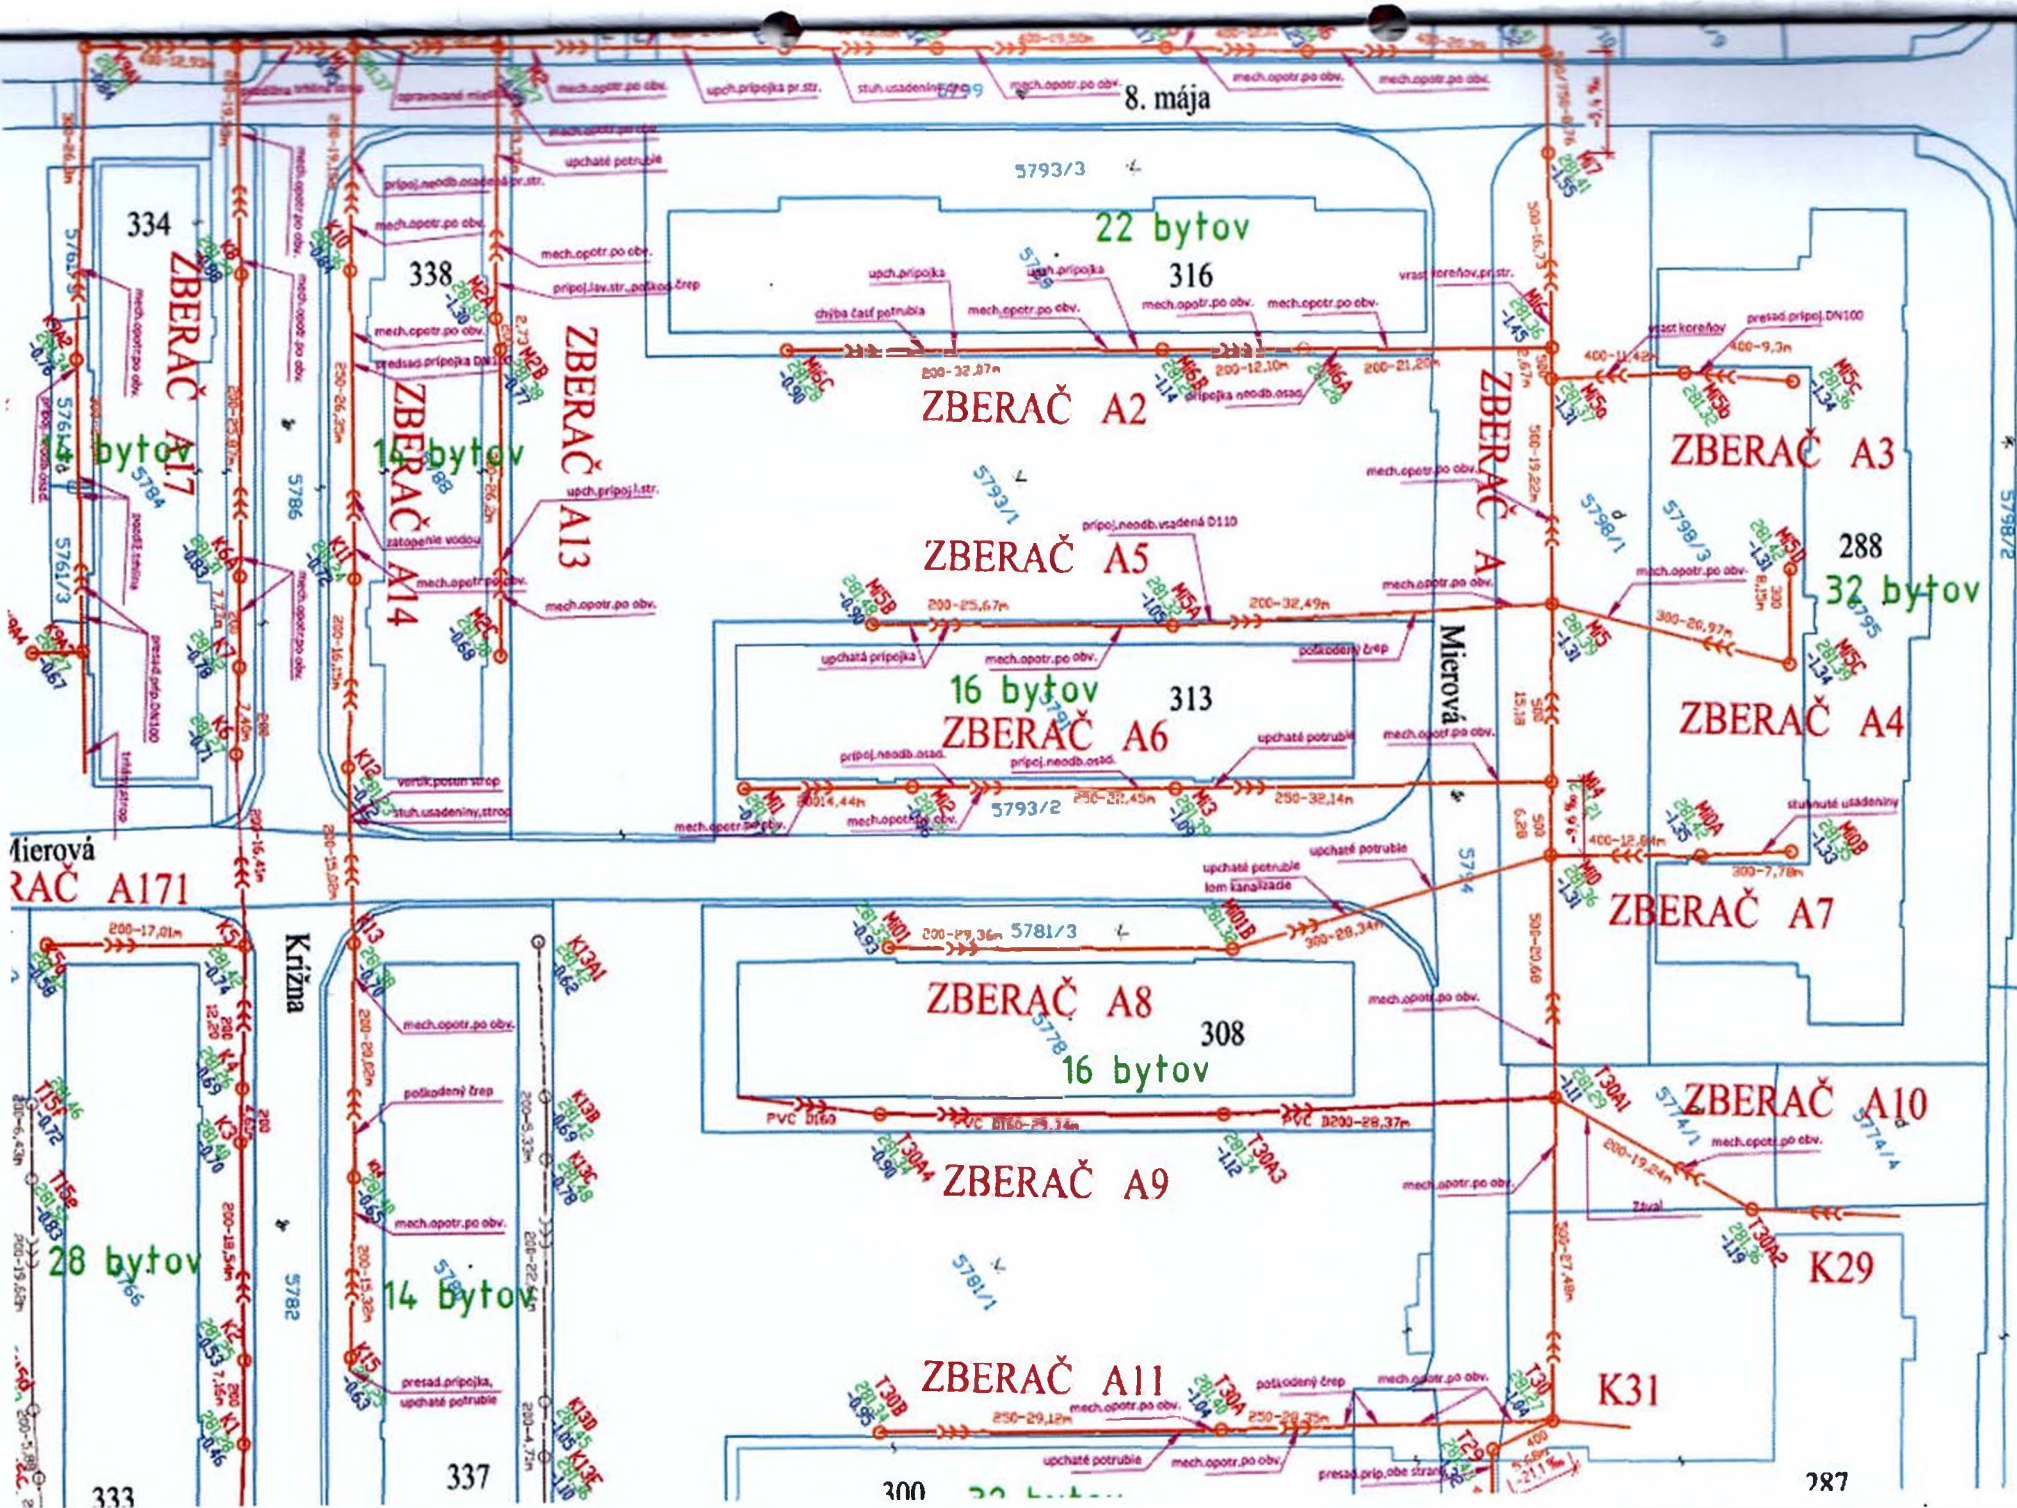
8. mája

5793/3

22 bytov

316

334

338

ZBERAČ A17

ZBERAČ A14

ZBERAČ A13

ZBERAČ A2

ZBERAČ A

ZBERAČ A3

14 bytov

14 bytov

5793/1

ZBERAČ A5

288

32 bytov

16 bytov

313

ZBERAČ A6

ZBERAČ A4

Mierová

5793/2

Mierová

RAČ A171

Krížna

ZBERAČ A7

5781/3

ZBERAČ A8

308

16 bytov

ZBERAČ A10

ZBERAČ A9

28 bytov

14 bytov

K29

ZBERAČ A11

K31

333

337

300

287

mech.opotr.po obv.

upchatá potrubie

upchatá prípojka

poškodený črep

presad.prípojka,

upchatá potrubie

mech.opotr.po obv.

stuh.usadeniny

zatopenie vodou

chýba časť potrubia

prípoj.neodb.osad.

upch.prípojka

vrast.koreňov

presad.prípoj.DN100

stuhnuté usadeniny

upchaté potrubie

lom kanalizáce

Zával

presad.príp.obe strany